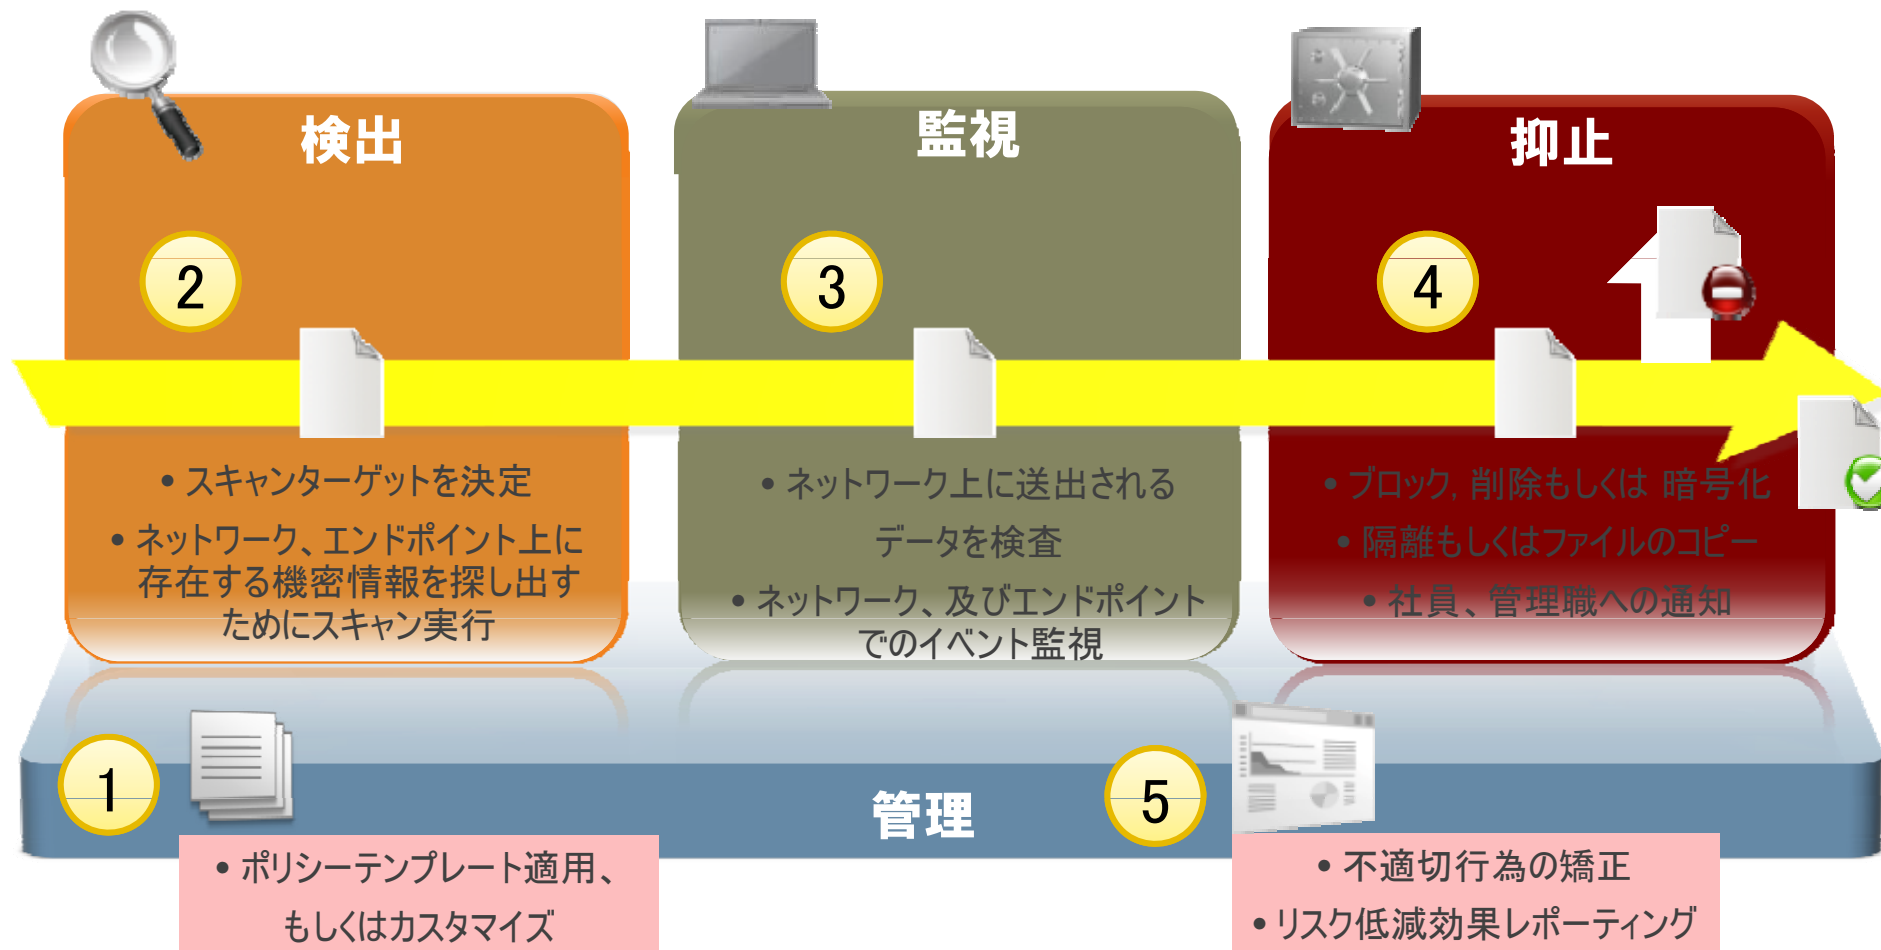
検出

2

• スキャンターゲットを決定
• ネットワーク、エンドポイント上に存在する機密情報を探し出すためにスキャン実行

監視

3

• ネットワーク上に送出されるデータを検査
• ネットワーク、及びエンドポイントでのイベント監視

抑止

4

• ブロック, 削除もしくは 暗号化
• 隔離もしくはファイルのコピー
• 社員、管理職への通知

1

管理

5

• ポリシーテンプレート適用、もしくはカスタマイズ

• 不適切行為の矯正
• リスク低減効果レポーティング